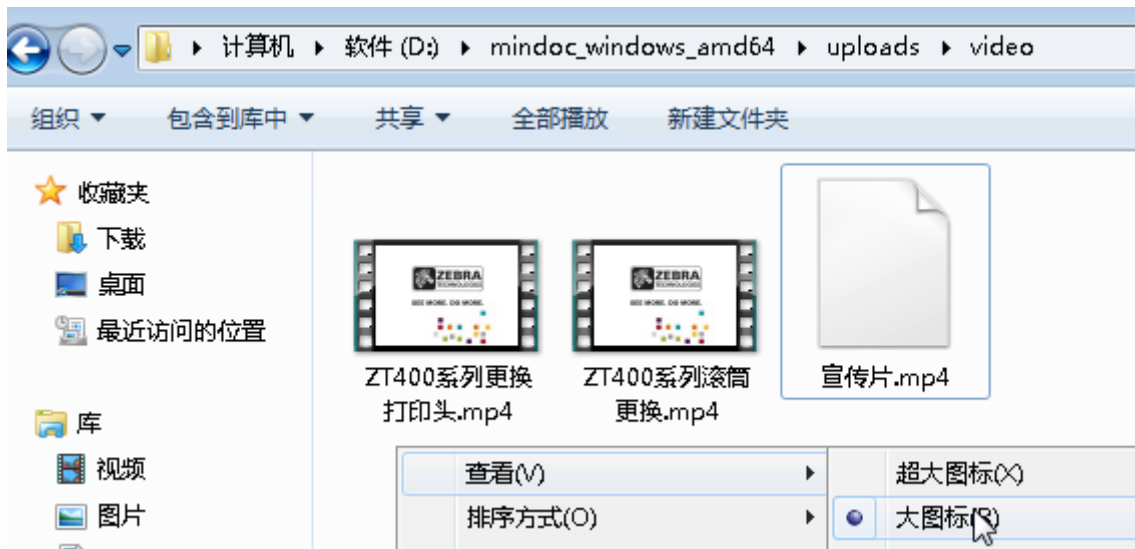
计算机 ▸ 软件 (D:) ▸ mindoc_windows_amd64 ▸ uploads ▸ video

组织 ▾ 包含到库中 ▾ 共享 ▾ 全部播放 新建文件夹

收藏夹
下载
桌面
最近访问的位置

库
视频
图片

ZEBRA TECHNOLOGIES
SEE MORE. DO MORE.
ZT400系列更换打印头.mp4

ZEBRA TECHNOLOGIES
SEE MORE. DO MORE.
ZT400系列滚筒更换.mp4

宣传片.mp4

查看(V) ▸
排序方式(O) ▸

超大图标(X)
大图标(R)